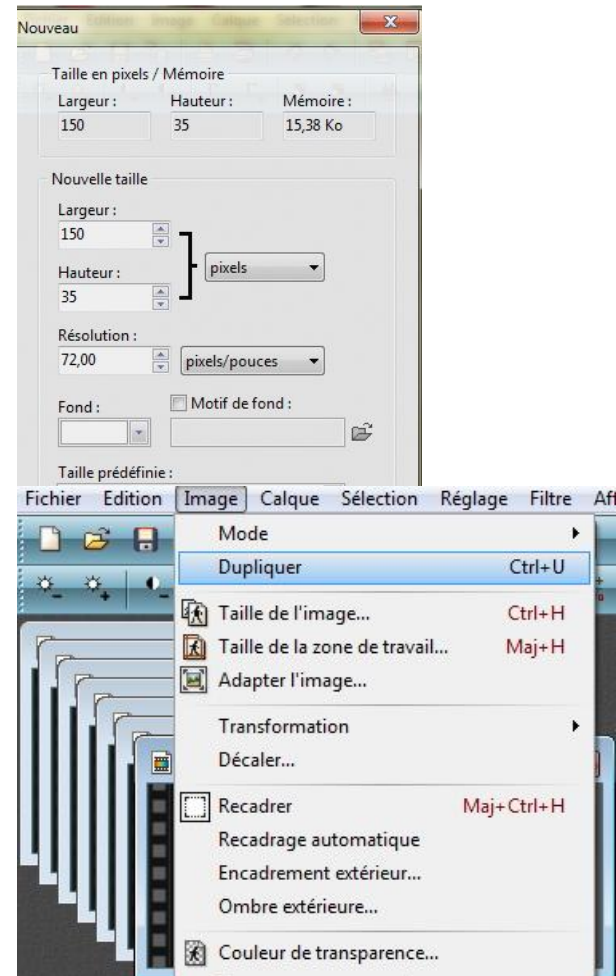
Nouveau

Taille en pixels / Mémoire

| Largeur : | Hauteur : | Mémoire : |
|---|---|---|
| 150 | 35 | 15,38 Ko |

Nouvelle taille

Largeur :
150

Hauteur :
35

pixels

Résolution :
72,00
pixels/pouces

Fond :

Motif de fond :

Taille prédéfinie :

Fichier Edition Image Calque Sélection Réglage Filtre Aff

Mode
Dupliquer Ctrl+U
Taille de l'image... Ctrl+H
Taille de la zone de travail... Maj+H
Adapter l'image...
Transformation
Décaler...
Recadrer Maj+Ctrl+H
Recadrage automatique
Encadrement extérieur...
Ombre extérieure...
Couleur de transparence...